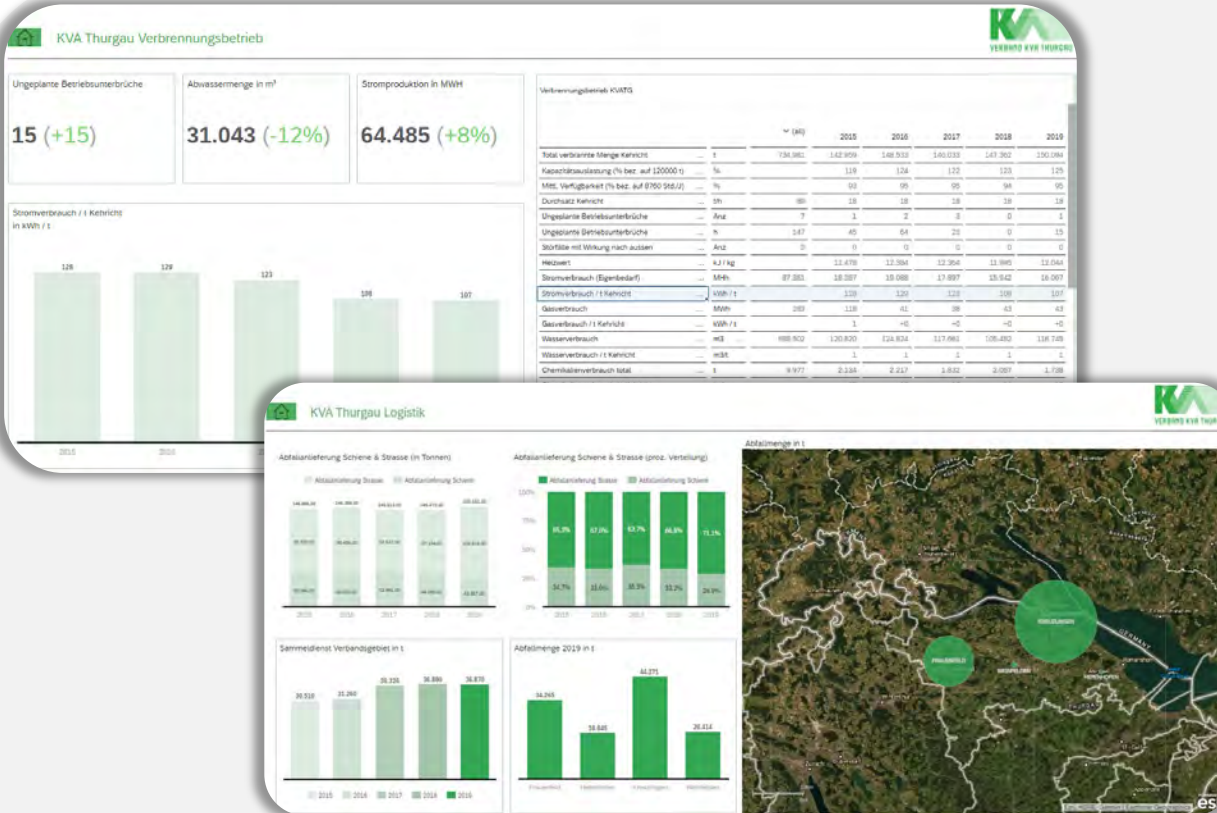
KVA Thurgau Verbrennungsbetrieb

KVA
VERBAND KVA THURGAU

Ungeplante Betriebsunterbrüche

15 (+15)

Abwassermenge in m³

31.043 (-12%)

Stromproduktion in MWH

64.485 (+8%)

Stromverbrauch / t Kehricht
in kWh / t

| 128 | 129 | 123 | 109 | 107 |
|---|---|---|---|---|
| 2015 | 2016 | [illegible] | | |

Verbrennungsbetrieb KVATG

| | | (all) | 2015 | 2016 | 2017 | 2018 | 2019 |
|---|---|---|---|---|---|---|---|
| Total verbrannte Menge Kehricht | t | 734.381 | 142.959 | 148.533 | 140.033 | 147.362 | 150.094 |
| Kapazitätsauslastung (% bez. auf 120000 t) | % | | 119 | 124 | 122 | 123 | 125 |
| Mittl. Verfügbarkeit (% bez. auf 8760 Std/J) | % | | 93 | 95 | 95 | 94 | 95 |
| Durchsatz Kehricht | t/h | 89 | 18 | 18 | 18 | 18 | 18 |
| Ungeplante Betriebsunterbrüche | Anz | 7 | 1 | 2 | 3 | 0 | 1 |
| Ungeplante Betriebsunterbrüche | h | 147 | 45 | 64 | 23 | 0 | 15 |
| Störfälle mit Wirkung nach aussen | Anz | 0 | 0 | 0 | 0 | 0 | 0 |
| Heizwert | kJ / kg | | 12.478 | 12.384 | 12.364 | 11.995 | 12.044 |
| Stromverbrauch (Eigenbedarf) | MWh | 87.381 | 18.287 | 19.088 | 17.897 | 15.942 | 16.067 |
| Stromverbrauch / t Kehricht | kWh / t | | 128 | 129 | 123 | 109 | 107 |
| Gasverbrauch | MWh | 283 | 118 | 41 | 38 | 43 | 43 |
| Gasverbrauch / t Kehricht | kWh / t | | 1 | +0 | +0 | +0 | +0 |
| Wasserverbrauch | m3 | 688.502 | 120.820 | 124.834 | 117.661 | 108.482 | 116.745 |
| Wasserverbrauch / t Kehricht | m3/t | | 1 | 1 | 1 | 1 | 1 |
| Chemikalienverbrauch total | t | 9.977 | 2.134 | 2.217 | 1.632 | 2.097 | 1.738 |

KVA Thurgau Logistik

KVA
VERBAND KVA THURGAU

Abfallanlieferung Schiene & Strasse (in Tonnen)

Abfallanlieferung Strasse  Abfallanlieferung Schiene

2015 2016 2017 2018 2019

Abfallanlieferung Schiene & Strasse (proz. Verteilung)

Abfallanlieferung Strasse  Abfallanlieferung Schiene

100% 75% 50% 25% 0%

65.3% 67.0% 63.7% 66.8% 71.1%
34.7% 33.0% 36.3% 33.2% 28.9%

2015 2016 2017 2018 2019

Abfallmenge in t

FRAUENFELD
KREUZLINGEN
WEINFELDEN
GERMANY

Sammeldienst Verbandsgebiet in t

30.510 31.260 35.335 36.890 36.870

2015 2016 2017 2018 2019

Abfallmenge 2019 in t

34.265 19.645 44.271 20.414

Frauenfeld Hebstheim Kreuzlingen Weinfelden

esri